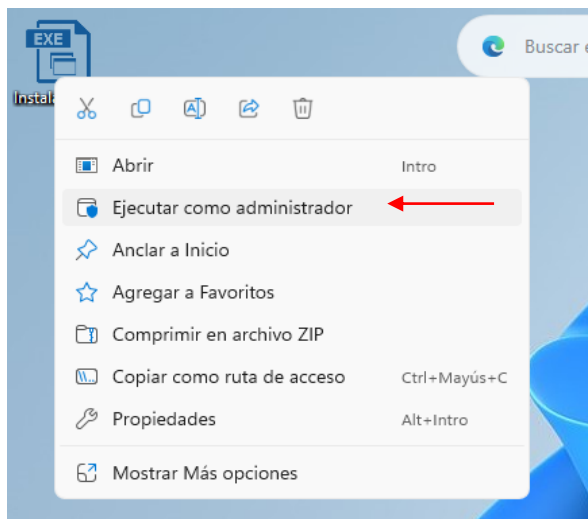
EXE
Instala

Buscar e

Abrir Intro
Ejecutar como administrador
Anclar a Inicio
Agregar a Favoritos
Comprimir en archivo ZIP
Copiar como ruta de acceso Ctrl+Mayús+C
Propiedades Alt+Intro
Mostrar Más opciones